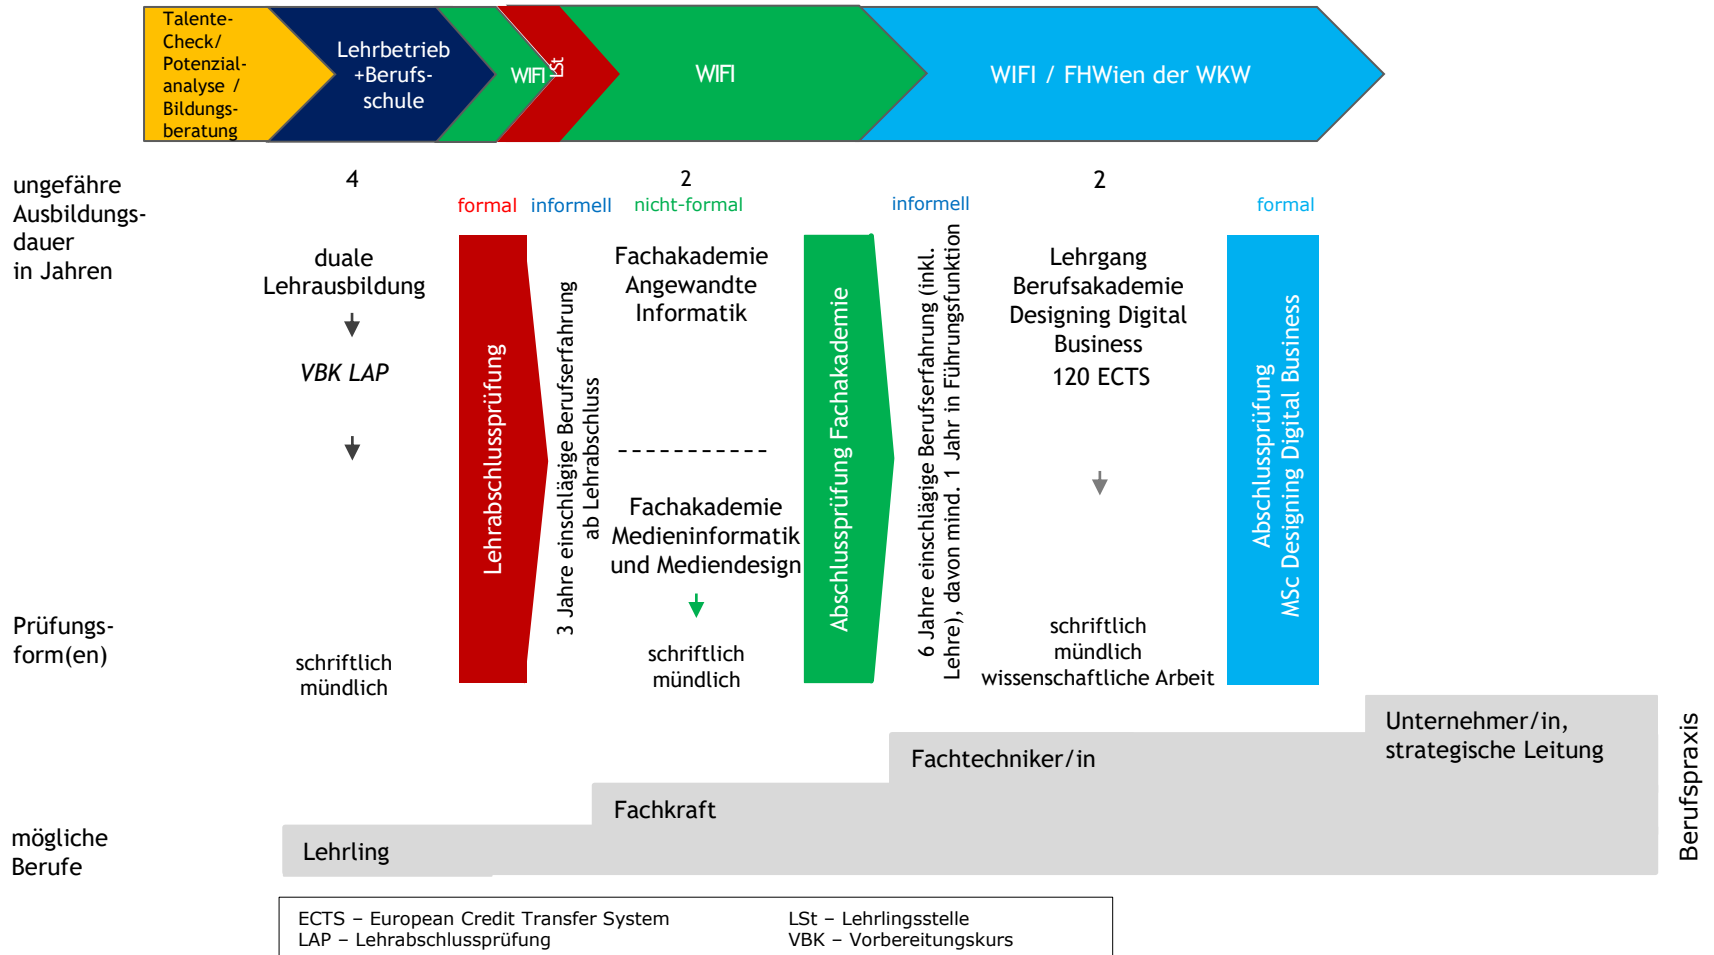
Talente-Check/ Potenzialanalyse / Bildungsberatung

Lehrbetrieb +Berufsschule

WIFI

LSt

WIFI

WIFI / FHWien der WKW

ungefähre Ausbildungsdauer in Jahren

4

2

2

formal informell nicht-formal

informell

formal

duale Lehrausbildung

VBK LAP

Lehrabschlussprüfung

3 Jahre einschlägige Berufserfahrung ab Lehrabschluss

Fachakademie Angewandte Informatik

-----------

Fachakademie Medieninformatik und Mediendesign

Abschlussprüfung Fachakademie

6 Jahre einschlägige Berufserfahrung (inkl. Lehre), davon mind. 1 Jahr in Führungsfunktion

Lehrgang Berufsakademie Designing Digital Business
120 ECTS

Abschlussprüfung MSc Designing Digital Business

Prüfungsform(en)

schriftlich mündlich

schriftlich mündlich

schriftlich mündlich wissenschaftliche Arbeit

Unternehmer/in, strategische Leitung

Fachtechniker/in

Fachkraft

Lehrling

mögliche Berufe

Berufspraxis

ECTS – European Credit Transfer System
LAP – Lehrabschlussprüfung
LSt – Lehrlingsstelle
VBK – Vorbereitungskurs